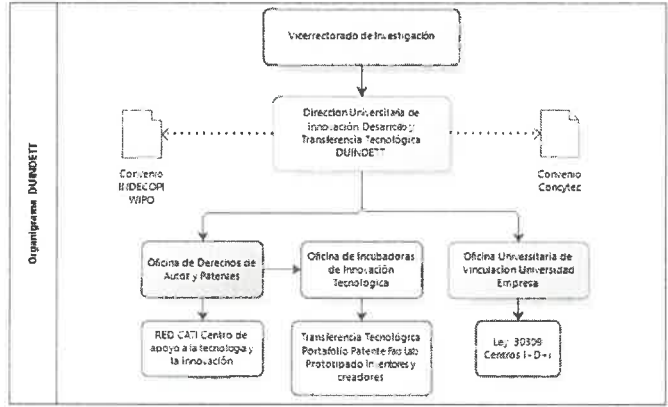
Organigrama DUINDETT

Vicerrectorado de Investigación

Dirección Universitaria de Innovación Desarrollo y Transferencia Tecnológica DUINDETT

Convenio INDECOPI WIPO

Convenio Concytec

Oficina de Derechos de Autor y Patentes

Oficina de Incubadoras de Innovación Tecnológica

Oficina Universitaria de Vinculación Universidad Empresa

RED CATI Centro de apoyo a la tecnología y la innovación

Transferencia Tecnológica Portafolio Patente Fab Lab Prototipado Inventores y creadores

Ley 30309 Centros I+D+i